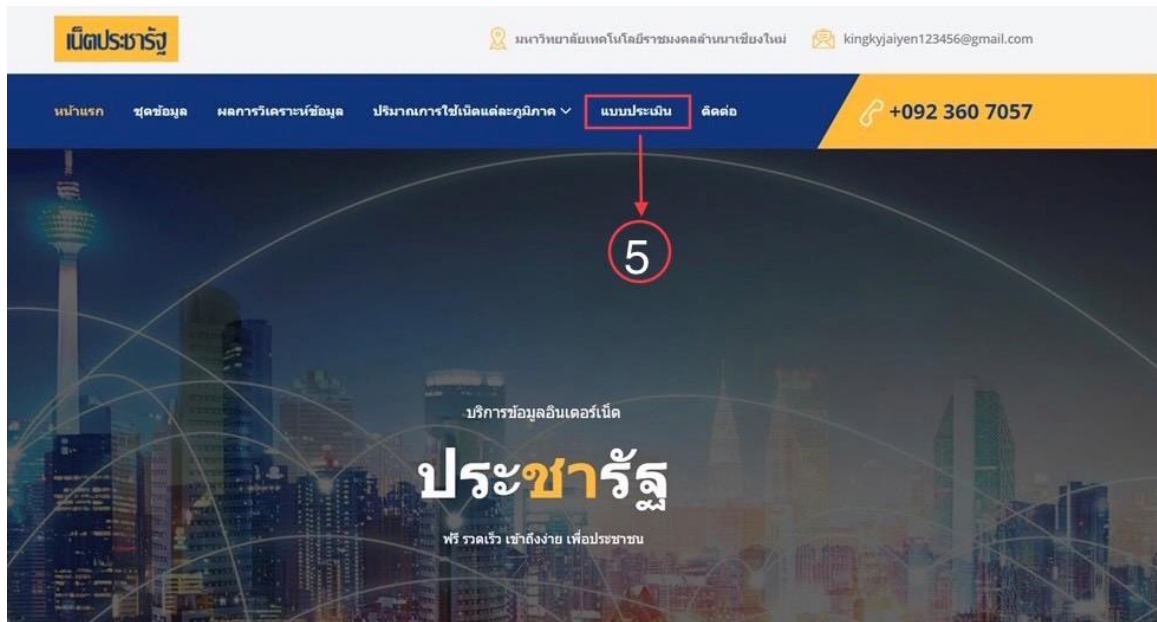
เน็ตประชารัฐ

มหาวิทยาลัยเทคโนโลยีราชมงคลล้านนาเชียงใหม่ kingkyjaiyen123456@gmail.com

หน้าแรก ชุดข้อมูล ผลการวิเคราะห์ข้อมูล ปริมาณการใช้เน็ตแต่ละภูมิภาค แบบประเมิน ติดต่อ

+092 360 7057

5

บริการข้อมูลอินเตอร์เน็ต

ประชารัฐ

ฟรี รวดเร็ว เข้าถึงง่าย เพื่อประชาชน